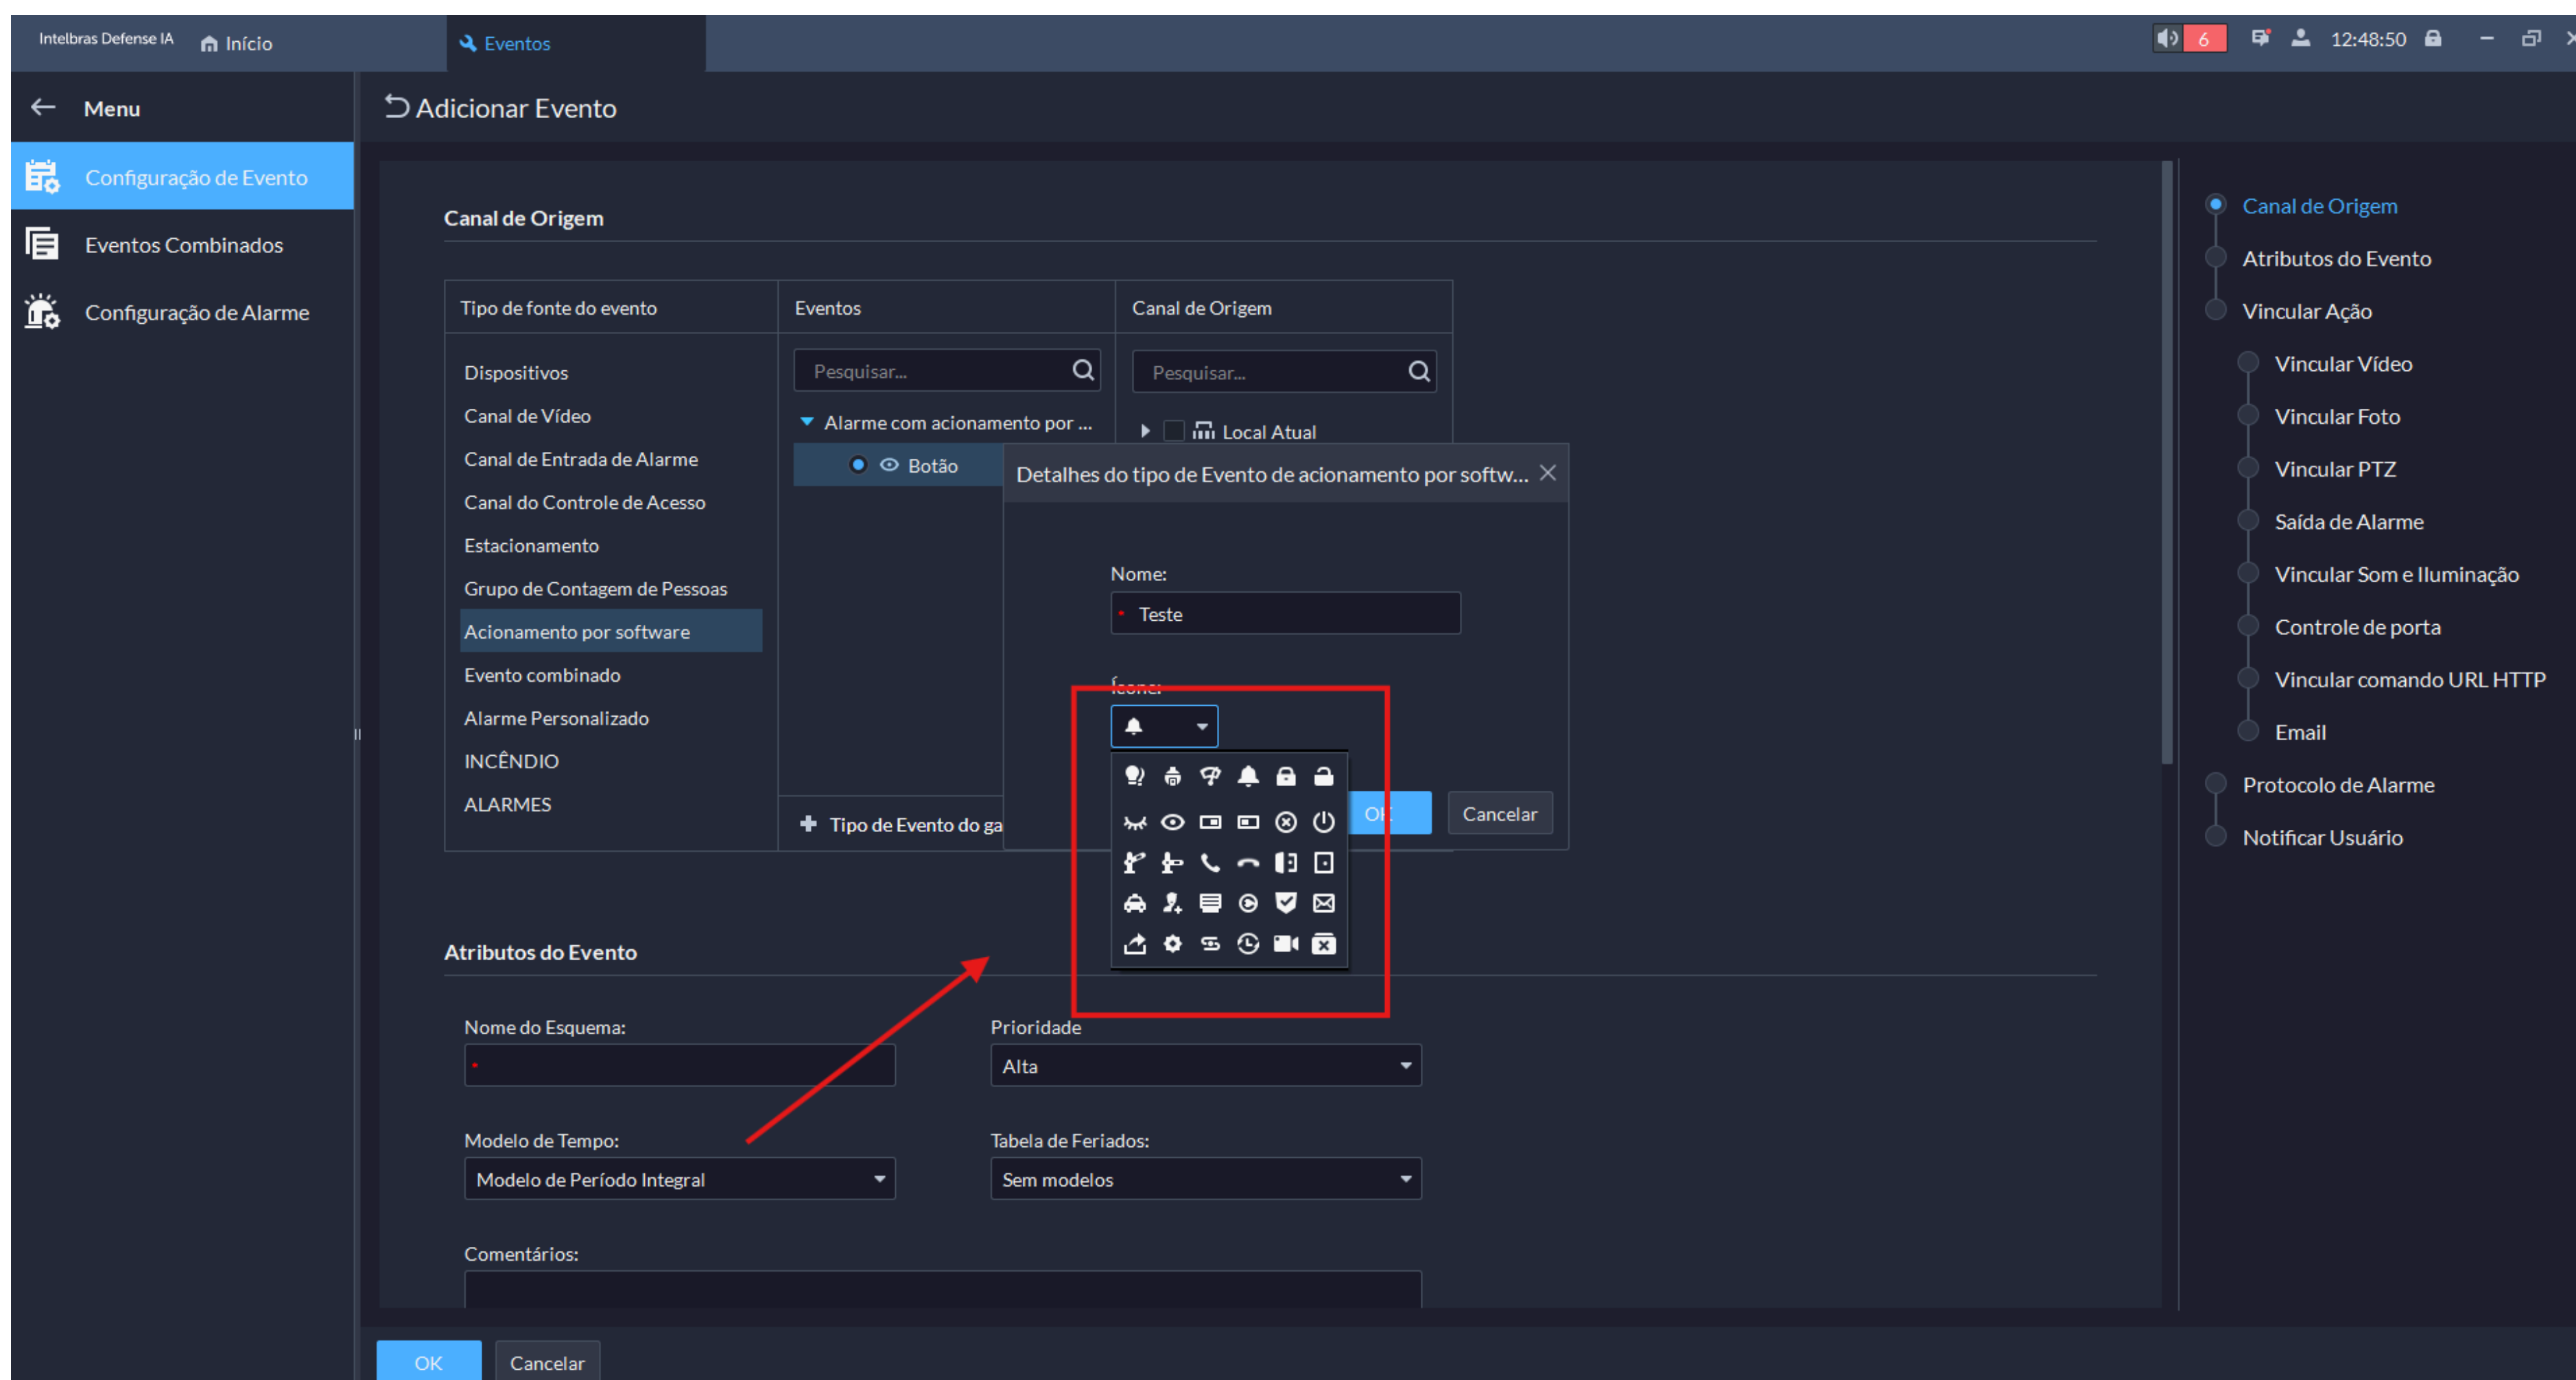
Intelbras Defense IA Início Eventos

6 12:48:50

Menu

Configuração de Evento

Eventos Combinados

Configuração de Alarme

Adicionar Evento

Canal de Origem

| Tipo de fonte do evento | Eventos | Canal de Origem |
|---|---|---|
| Dispositivos | Pesquisar... | Pesquisar... |
| Canal de Vídeo | Alarme com acionamento por ... | Local Atual |
| Canal de Entrada de Alarme | Botão | |
| Canal do Controle de Acesso | | |
| Estacionamento | | |
| Grupo de Contagem de Pessoas | | |
| Acionamento por software | | |
| Evento combinado | | |
| Alarme Personalizado | | |
| INCÊNDIO | | |
| ALARMES | Tipo de Evento do ga | |

Detalhes do tipo de Evento de acionamento por softw...

Nome:

Teste

Ícone:

OK Cancelar

Atributos do Evento

Nome do Esquema:

Prioridade

Alta

Modelo de Tempo:

Modelo de Período Integral

Tabela de Feriados:

Sem modelos

Comentários:

OK Cancelar

Canal de Origem

Atributos do Evento

Vincular Ação

Vincular Vídeo

Vincular Foto

Vincular PTZ

Saída de Alarme

Vincular Som e Iluminação

Controle de porta

Vincular comando URL HTTP

Email

Protocolo de Alarme

Notificar Usuário